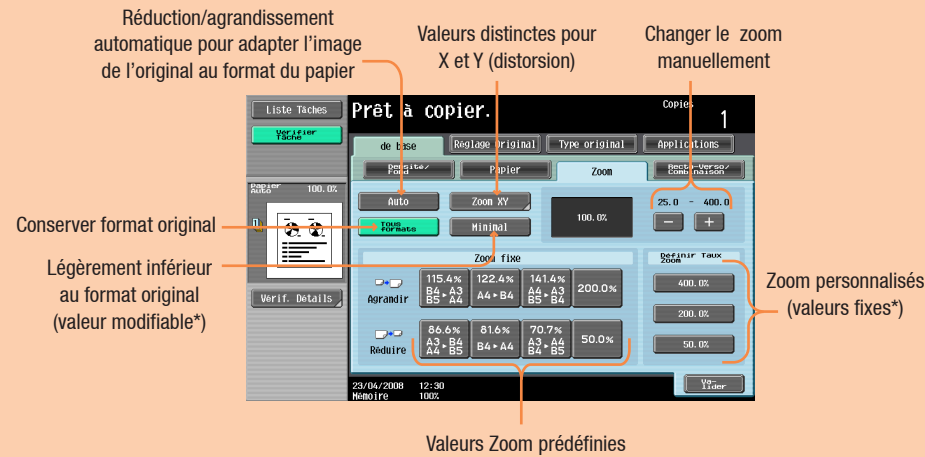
Réduction/agrandissement automatique pour adapter l'image de l'original au format du papier

Valeurs distinctes pour X et Y (distorsion)

Changer le zoom manuellement

Liste Tâches

Vérifier Tâche

Prêt à copier.

Copies

1

de base

Réglage Original

Type original

Applications

Densité/Fond

Papier

Zoom

Recto-Verso/Combinaison

Papier Auto

100.0%

Auto

Zoom XY

Tous formats

Minimal

100.0%

25.0 - 400.0

Conserver format original

Légèrement inférieur au format original (valeur modifiable*)

Vérif. Détails

Zoom fixe

Agrandir

115.4% B5 ▸ A3 B5 ▸ A4

122.4% A4 ▸ B4

141.4% A3 ▸ B5 ▸ B4

200.0%

Réduire

86.6% A3 ▸ B4 A4 ▸ B5

81.6% B4 ▸ A4

70.7% A3 ▸ B4 ▸ B5

50.0%

Définir Taux Zoom

400.0%

200.0%

50.0%

Zoom personnalisés (valeurs fixes*)

23/04/2008 12:30

Mémoire 100%

Valider

Valeurs Zoom prédéfinies